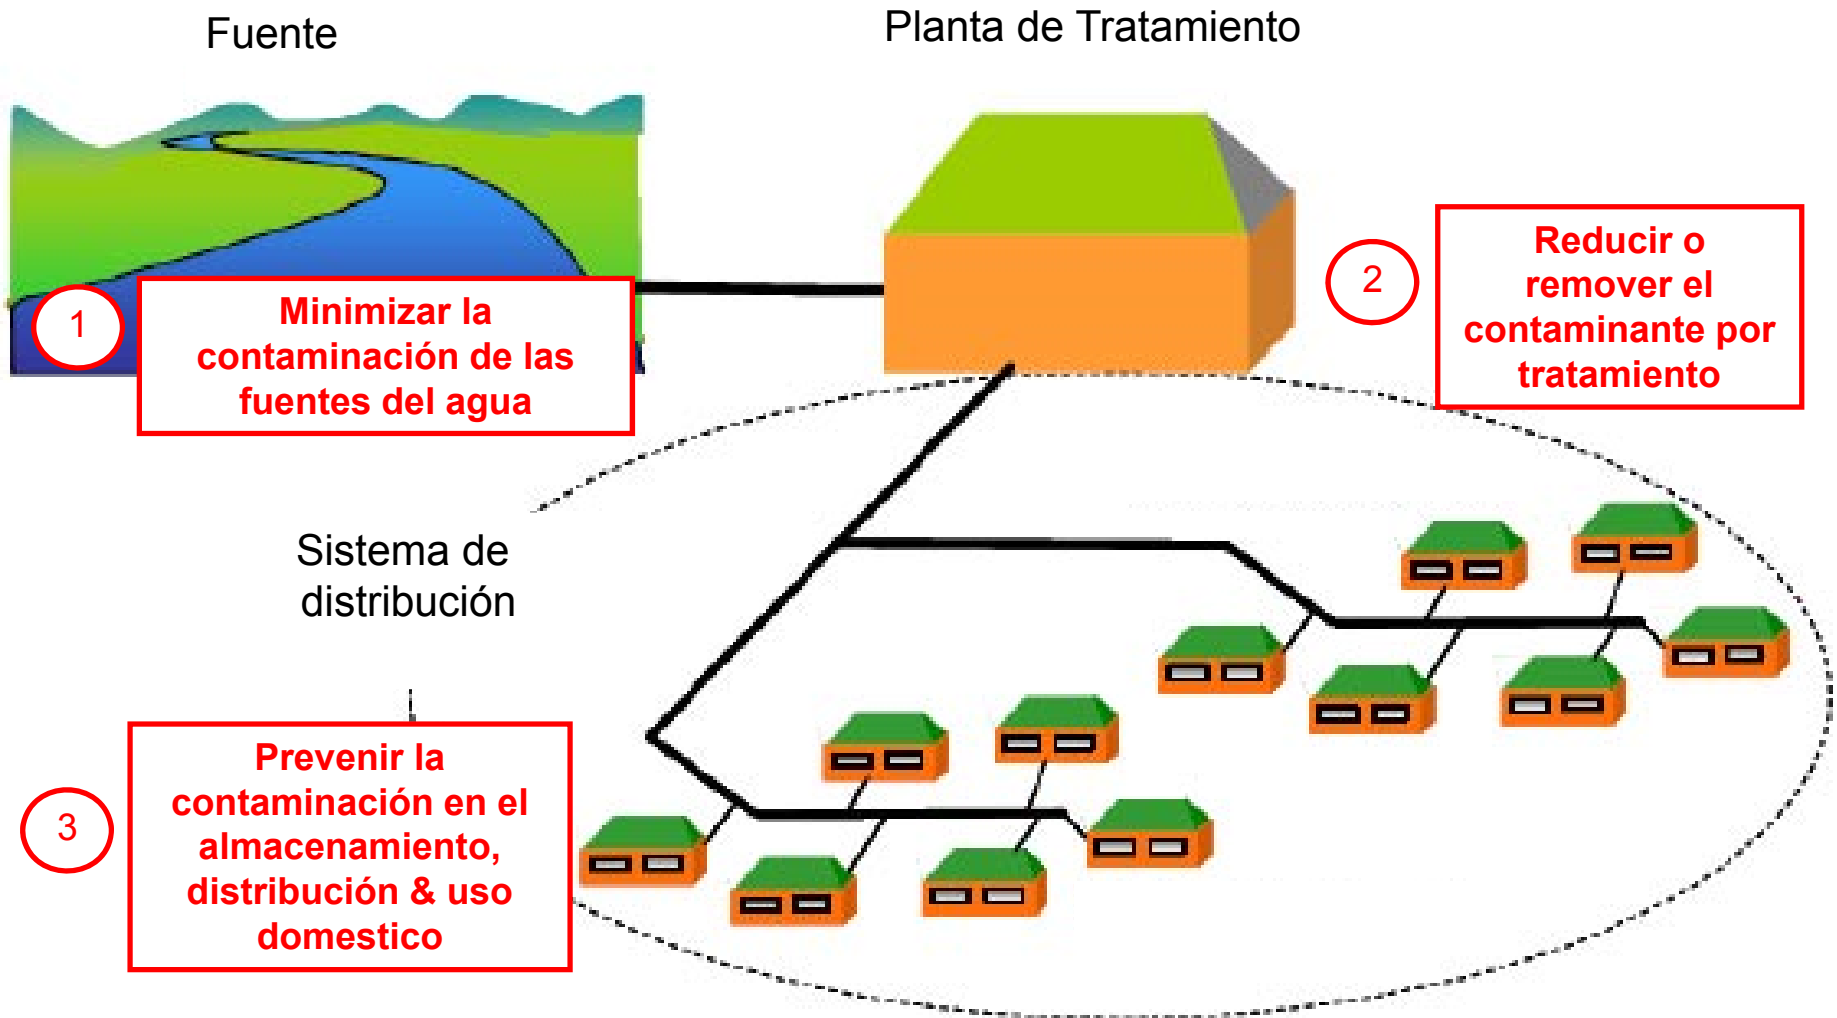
Fuente

Planta de Tratamiento

1

Minimizar la contaminación de las fuentes del agua

2

Reducir o remover el contaminante por tratamiento

Sistema de distribución

3

Prevenir la contaminación en el almacenamiento, distribución & uso domestico